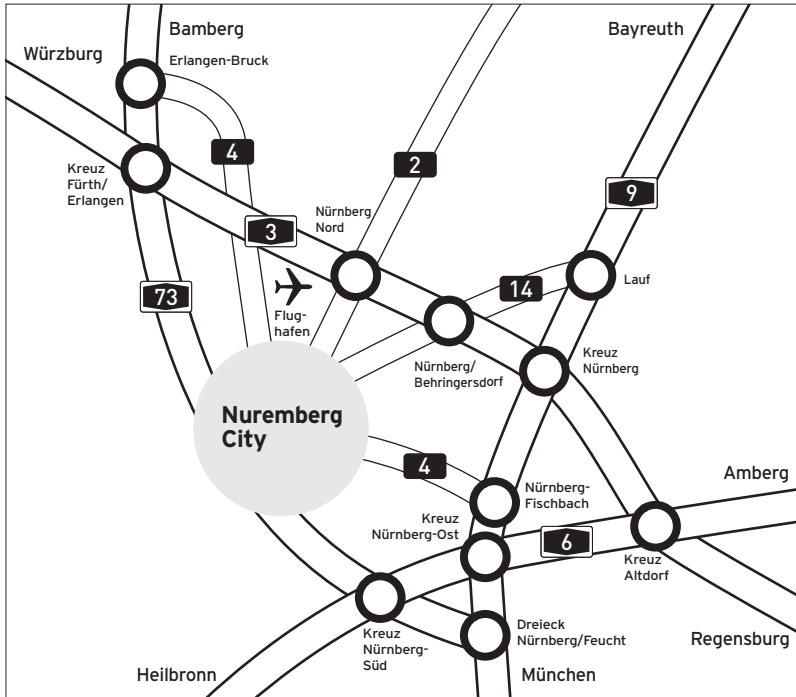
Bamberg
Bayreuth
Würzburg
Erlangen-Bruck
4
2
Kreuz Fürth/ Erlangen
9
3
Nürnberg Nord
73
14
Lauf
Flughafen
Kreuz Nürnberg
Nürnberg/ Behringersdorf
Nuremberg City
4
Amberg
Nürnberg-Fischbach
Kreuz Nürnberg-Ost
6
Kreuz Altdorf
Kreuz Nürnberg-Süd
Dreieck Nürnberg/Feucht
Regensburg
Heilbronn
München